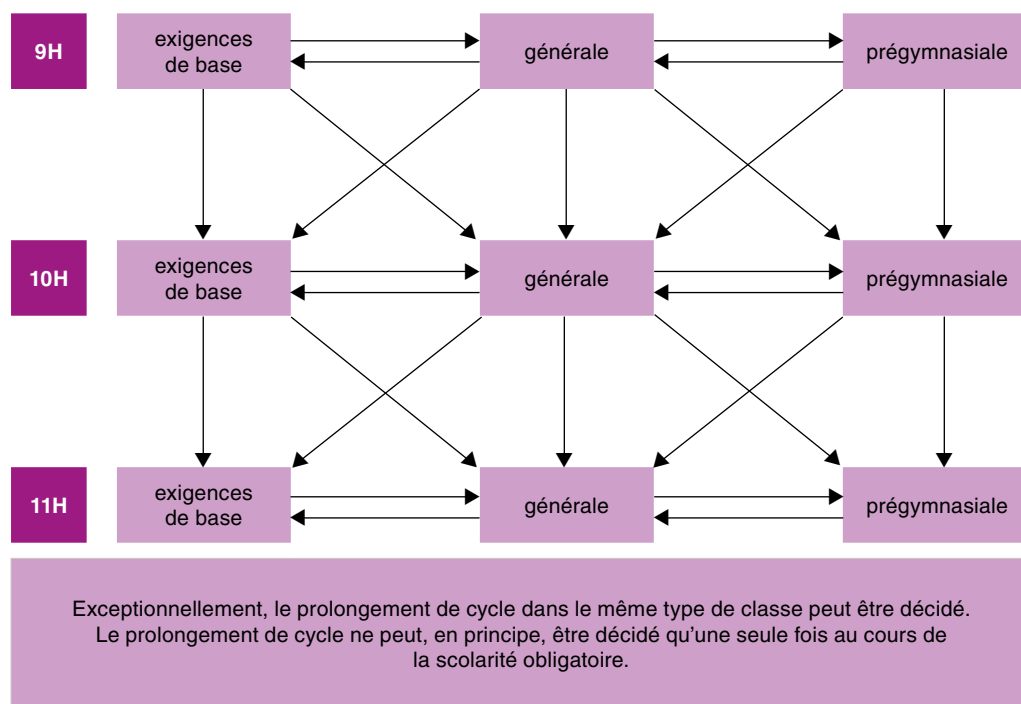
9H

exigences de base

générale

prégymnasiale

10H

exigences de base

générale

prégymnasiale

11H

exigences de base

générale

prégymnasiale

Exceptionnellement, le prolongement de cycle dans le même type de classe peut être décidé. Le prolongement de cycle ne peut, en principe, être décidé qu'une seule fois au cours de la scolarité obligatoire.